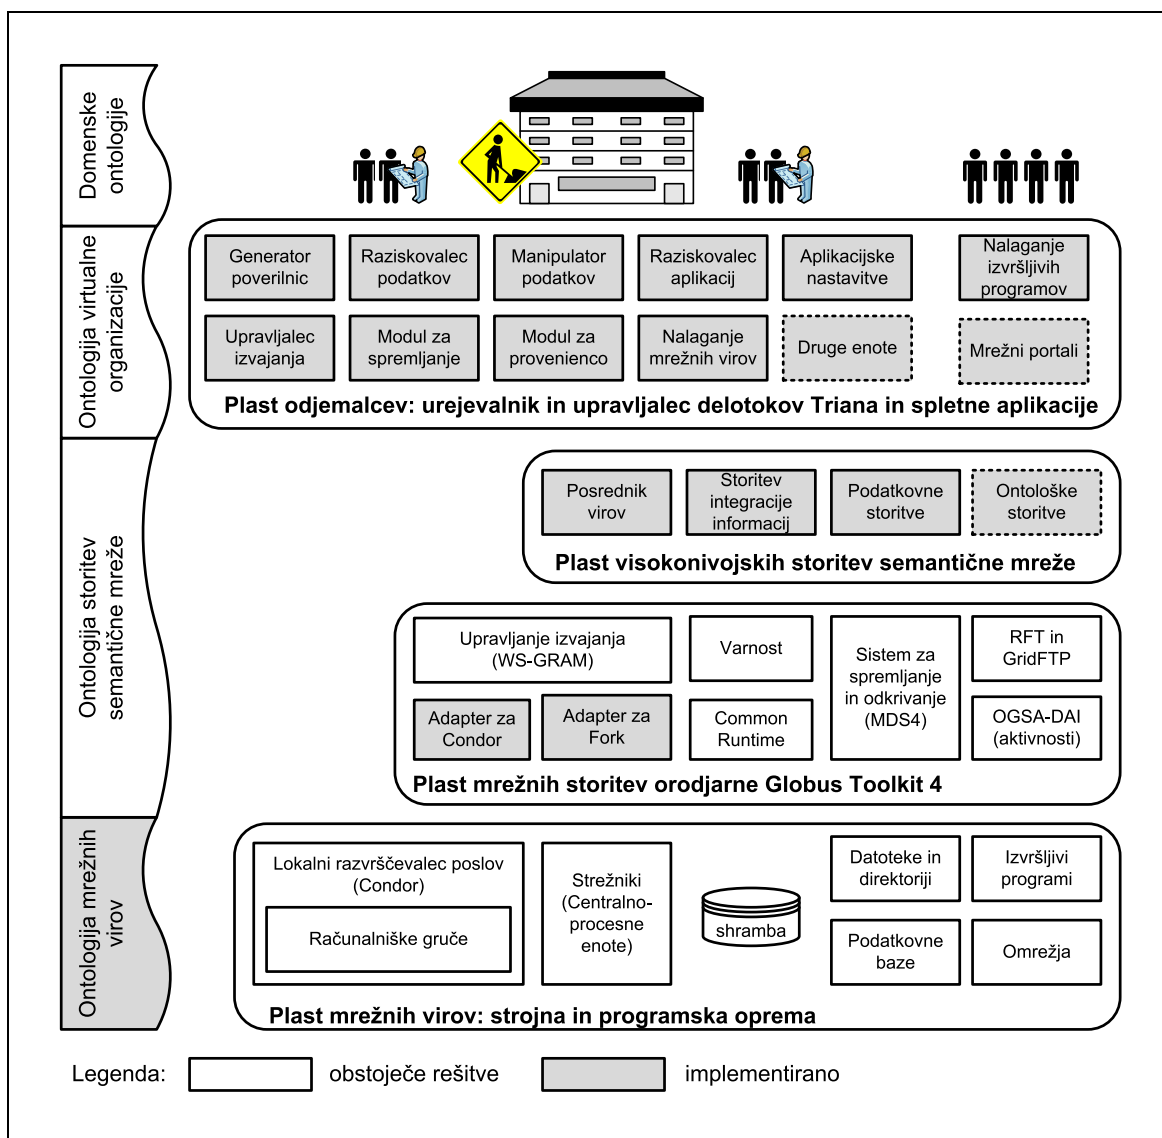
Domenske ontologije

Ontologija virtualne organizacije

Ontologija storitev semantične mreže

Ontologija mrežnih virov

Generator poverilnic

Raziskovalec podatkov

Manipulator podatkov

Raziskovalec aplikacij

Aplikacijske nastavtve

Nalaganje izvršljivih programov

Upravljalec izvajanja

Modul za spremljanje

Modul za provenienco

Nalaganje mrežnih virov

Druge enote

Mrežni portali

Plast odjemalcev: urejevalnik in upravljalec delotokov Triana in spletne aplikacije

Posrednik virov

Storitev integracije informacij

Podatkovne storitve

Ontološke storitve

Plast visokonivojskih storitev semantične mreže

Upravljanje izvajanja (WS-GRAM)

Varnost

Sistem za spremljanje in odkrivanje (MDS4)

RFT in GridFTP

Adapter za Condor

Adapter za Fork

Common Runtime

OGSA-DAI (aktivnosti)

Plast mrežnih storitev orodjarne Globus Toolkit 4

Lokalni razvrščevalec poslov (Condor)

Računalniške gruče

Strežniki (Centralno-procesne enote)

shramba

Datoteke in direktoriji

Izvršljivi programi

Podatkovne baze

Omrežja

Plast mrežnih virov: strojna in programska oprema

Legenda: obstoječe rešitve implementirano